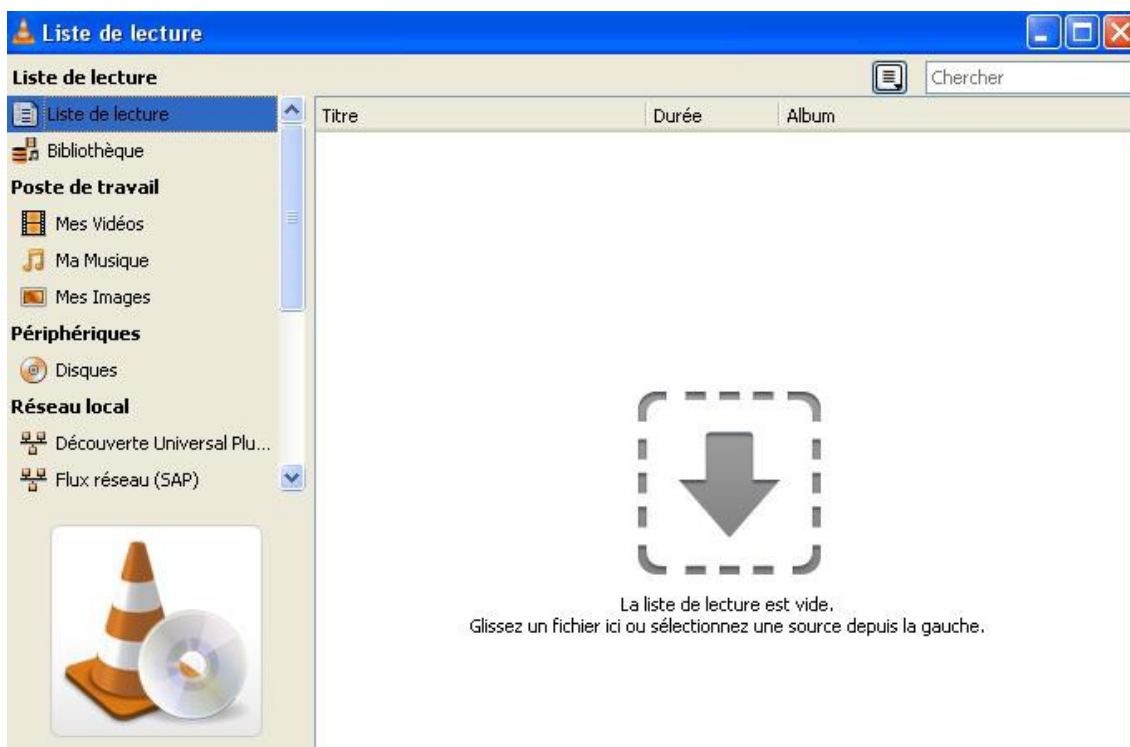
Liste de lecture

Liste de lecture

Chercher

Liste de lecture
Bibliothèque
Poste de travail
Mes Vidéos
Ma Musique
Mes Images
Périphériques
Disques
Réseau local
Découverte Universal Plu...
Flux réseau (SAP)

| Titre | Durée | Album |
|---|---|---|

La liste de lecture est vide.
Glissez un fichier ici ou sélectionnez une source depuis la gauche.